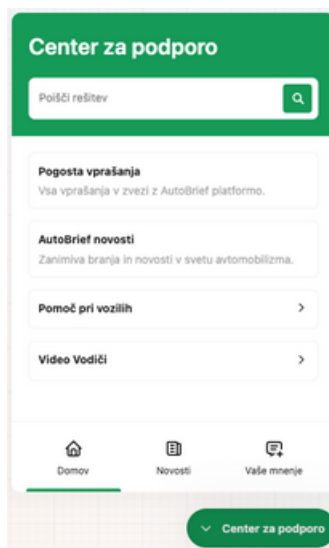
Center za podporo

Poišči rešitev

Pogosta vprašanja
Vsa vprašanja v zvezi z AutoBrief platformo.

AutoBrief novosti
Zanimiva branja in novosti v svetu avtomobilizma.

Pomoč pri vozilih

Video Vodiči

Domov

Novosti

Vaše mnenje

Center za podporo